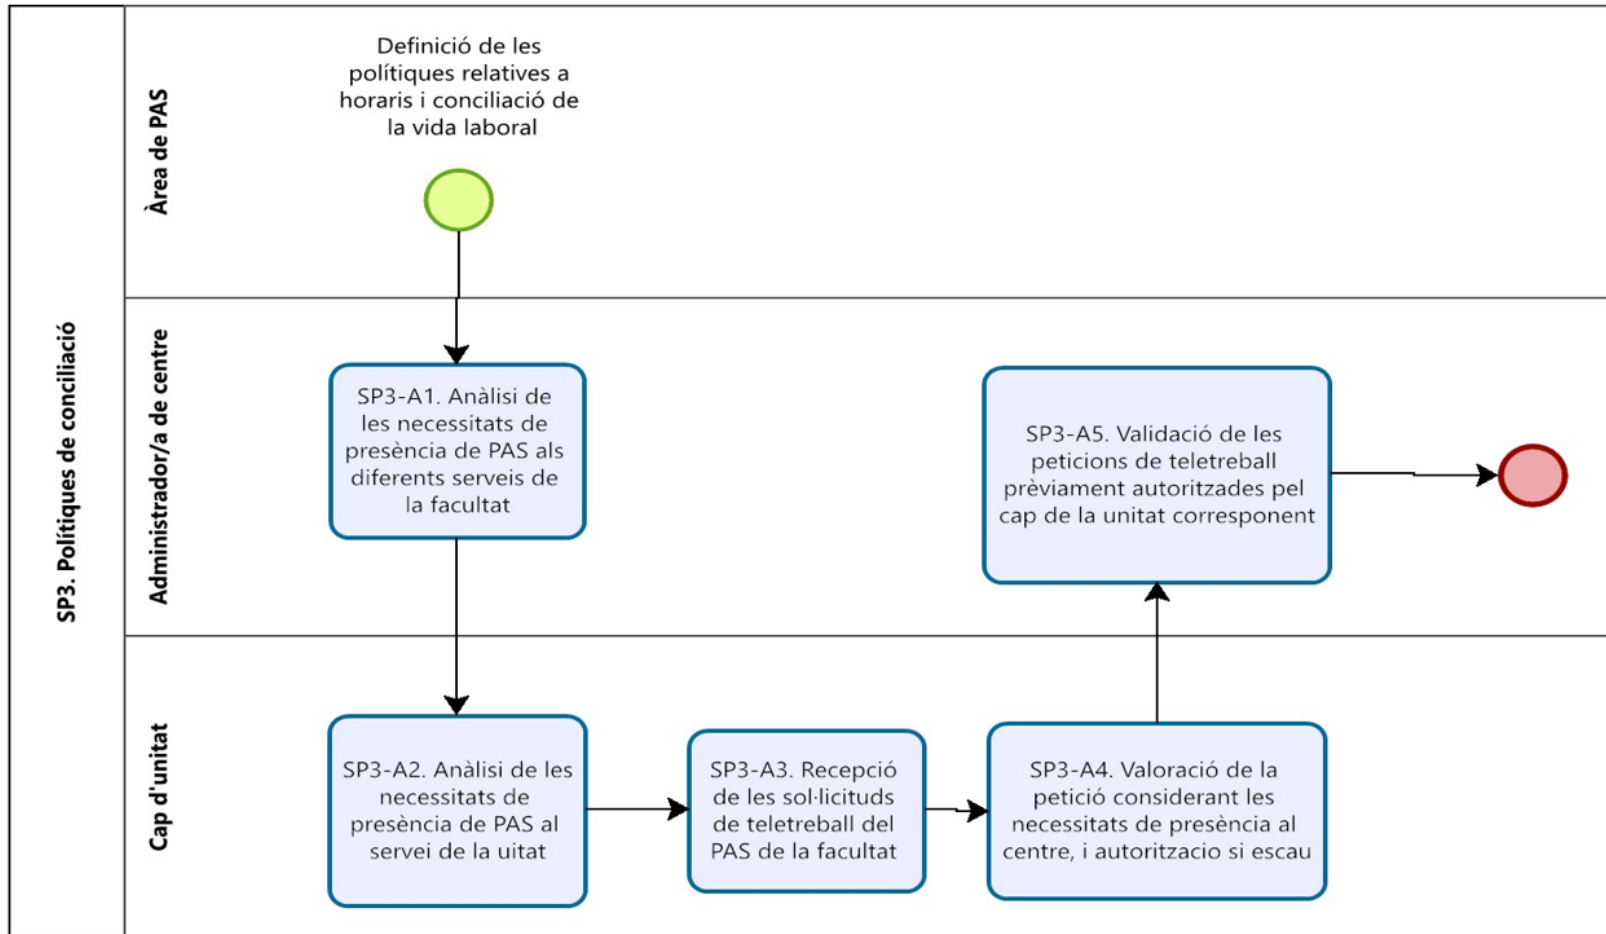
SP3. Polítiques de conciliació

Àrea de PAS

Definició de les polítiques relatives a horaris i conciliació de la vida laboral

Administrador/a de centre

SP3-A1. Anàlisi de les necessitats de presència de PAS als diferents serveis de la facultat

SP3-A5. Validació de les peticions de teletreball prèviament autoritzades pel cap de la unitat corresponent

Cap d'unitat

SP3-A2. Anàlisi de les necessitats de presència de PAS al servei de la uitat

SP3-A3. Recepció de les sol·licituds de teletreball del PAS de la facultat

SP3-A4. Valoració de la petició considerant les necessitats de presència al centre, i autoritzacio si escau